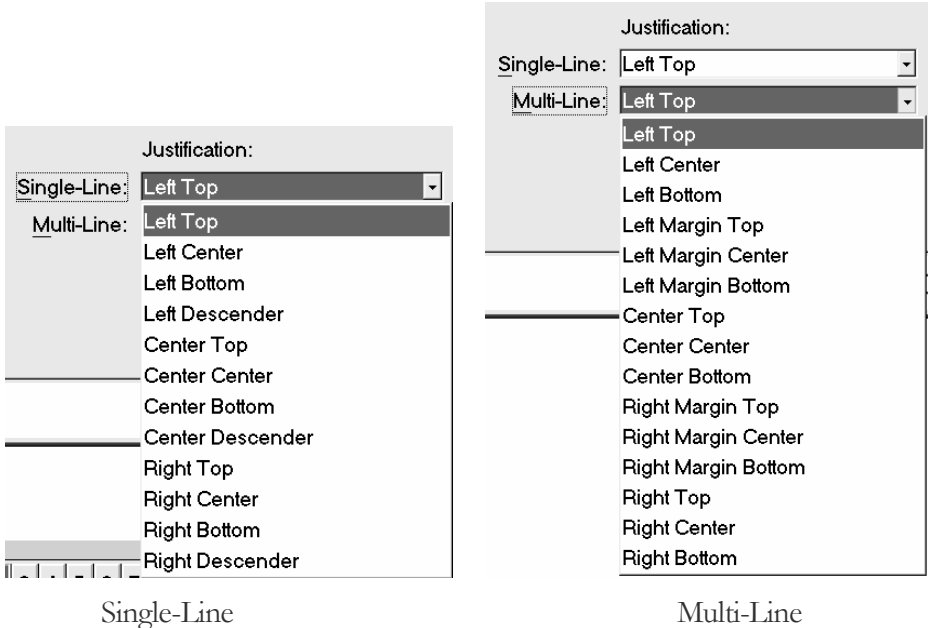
Justification:
Single-Line: Left Top
Multi-Line: Left Top
Left Top
Left Center
Left Bottom
Left Descender
Center Top
Center Center
Center Bottom
Center Descender
Right Top
Right Center
Right Bottom
Right Descender

Justification:
Single-Line: Left Top
Multi-Line: Left Top
Left Top
Left Center
Left Bottom
Left Margin Top
Left Margin Center
Left Margin Bottom
Center Top
Center Center
Center Bottom
Right Margin Top
Right Margin Center
Right Margin Bottom
Right Top
Right Center
Right Bottom

Single-Line

Multi-Line